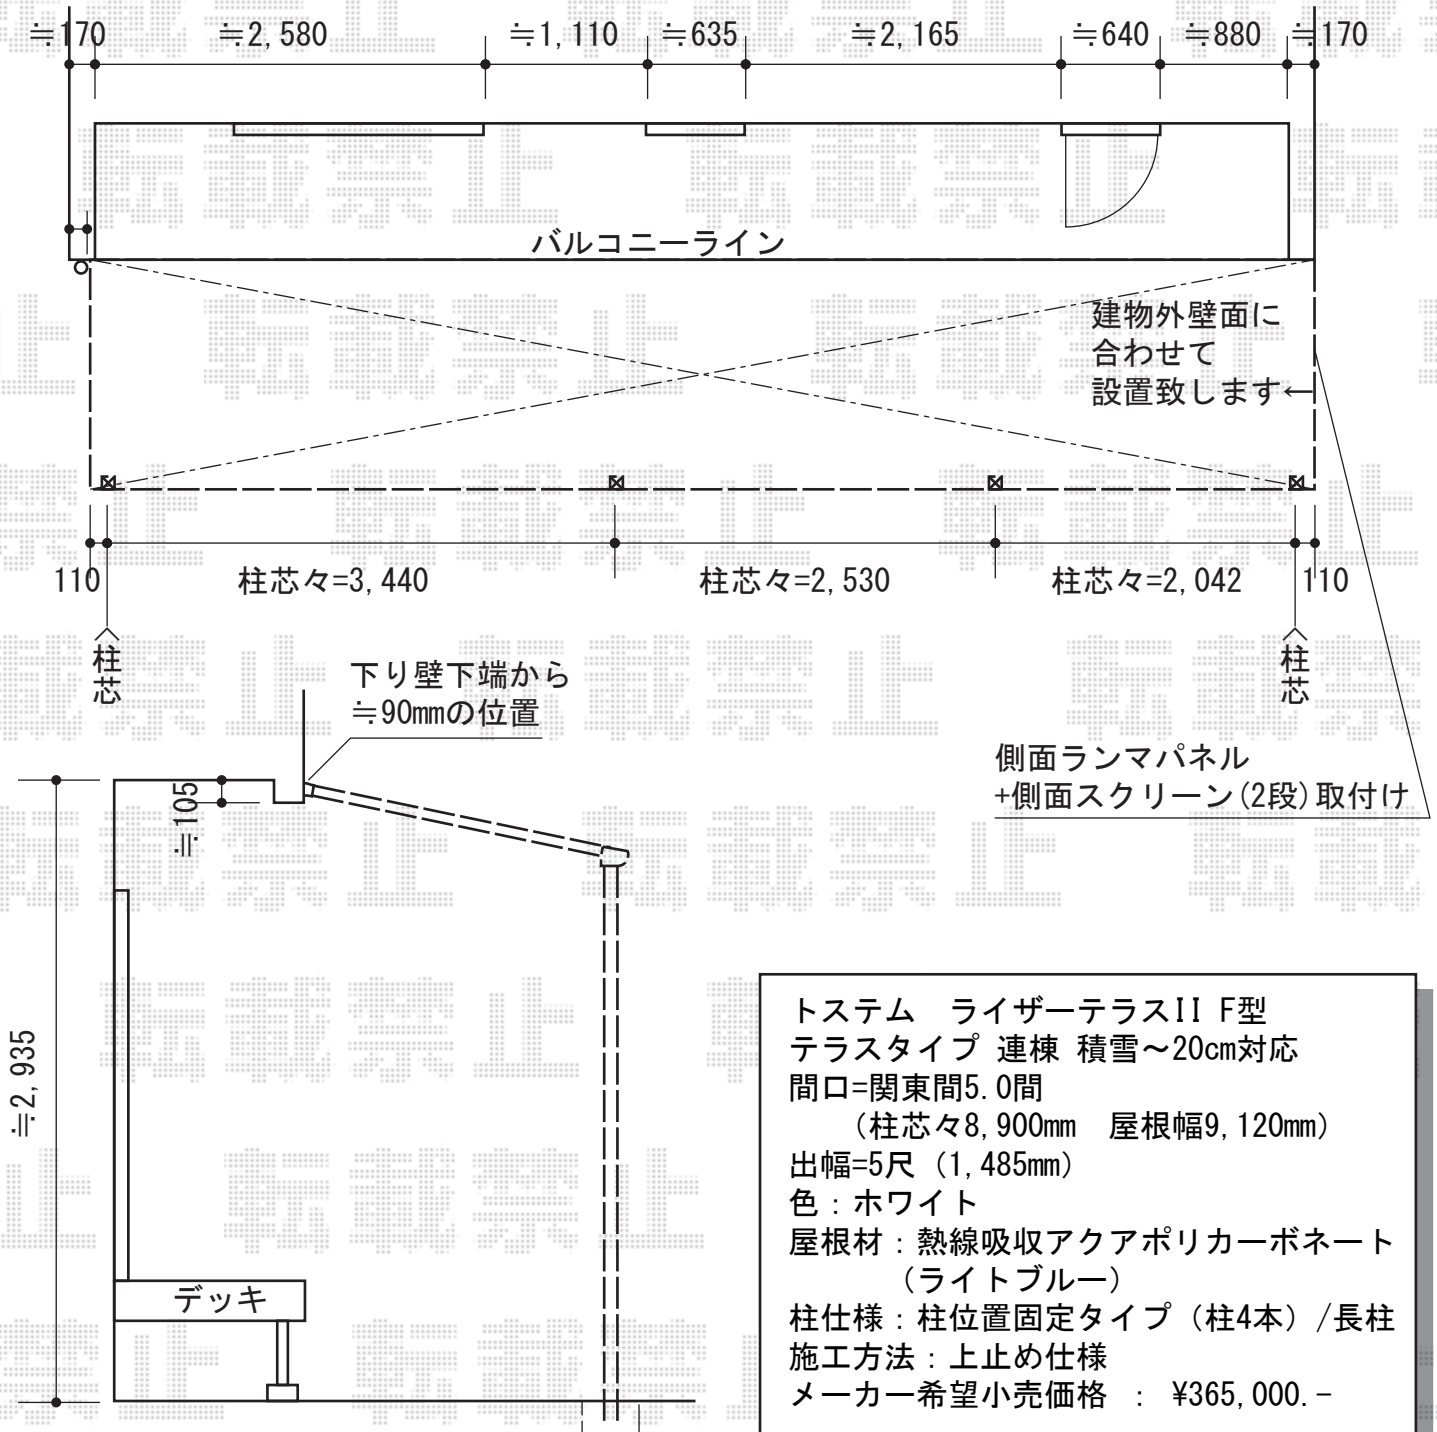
≒170 ≒2,580 ≒1,110 ≒635 ≒2,165 ≒640 ≒880 ≒170

バルコニーライン

建物外壁面に
合わせて
設置致します←

110 柱芯々=3,440 柱芯々=2,530 柱芯々=2,042 110

〈柱芯

〈柱芯

下り壁下端から
≒90mmの位置

≒105

側面ランマパネル
+側面スクリーン(2段)取付け

≒2,935

デッキ

トステム　ライザーテラスII F型
テラスタイプ 連棟 積雪～20cm対応
間口=関東間5.0間
（柱芯々8,900mm　屋根幅9,120mm）
出幅=5尺（1,485mm）
色：ホワイト
屋根材：熱線吸収アクアポリカーボネート
（ライトブルー）
柱仕様：柱位置固定タイプ（柱4本）/長柱
施工方法：上止め仕様
メーカー希望小売価格　：￥365,000.-

転載禁止